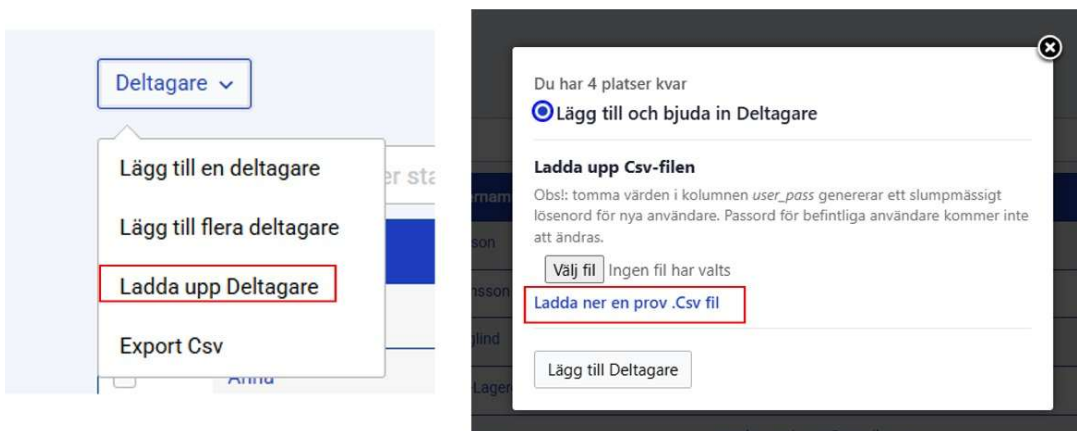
Deltagare ⌄

Lägg till en deltagare

Lägg till flera deltagare

Ladda upp Deltagare

Export Csv

Du har 4 platser kvar

Lägg till och bjuda in Deltagare

Ladda upp Csv-filen

Obs!: tomma värden i kolumnen *user_pass* genererar ett slumpmässigt lösenord för nya användare. Passord för befintliga användare kommer inte att ändras.

Välj fil Ingen fil har valts

Ladda ner en prov .Csv fil

Lägg till Deltagare